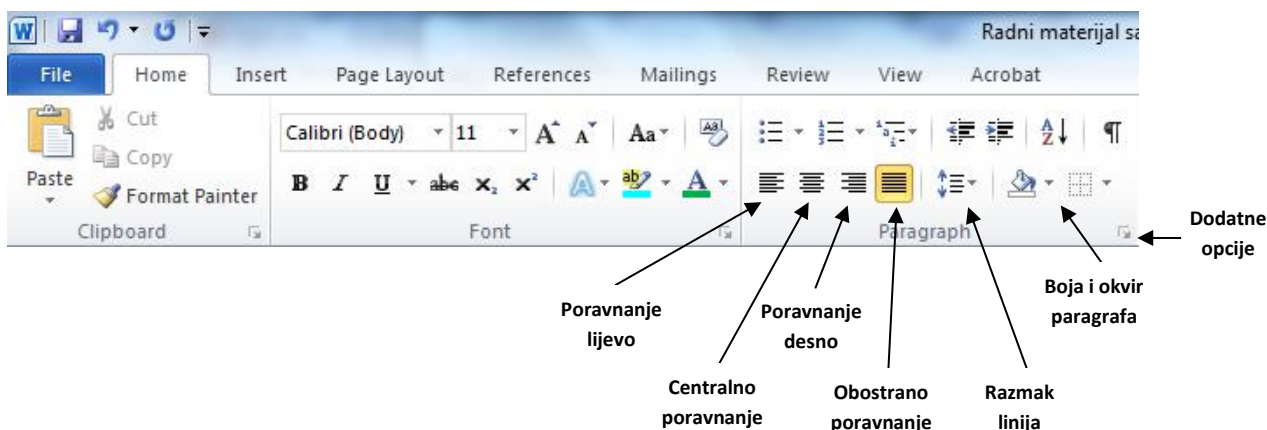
Radni materijal sa

File Home Insert Page Layout References Mailings Review View Acrobat

Cut
Copy
Paste
Format Painter
Clipboard

Calibri (Body) 11
B I U abc $x_2$ $x^2$
Font

Paragraph

Dodatne opcije

Poravnanje lijevo

Poravnanje desno

Boja i okvir paragrafa

Centralno poravnanje

Obostrano poravnanje

Razmak linija